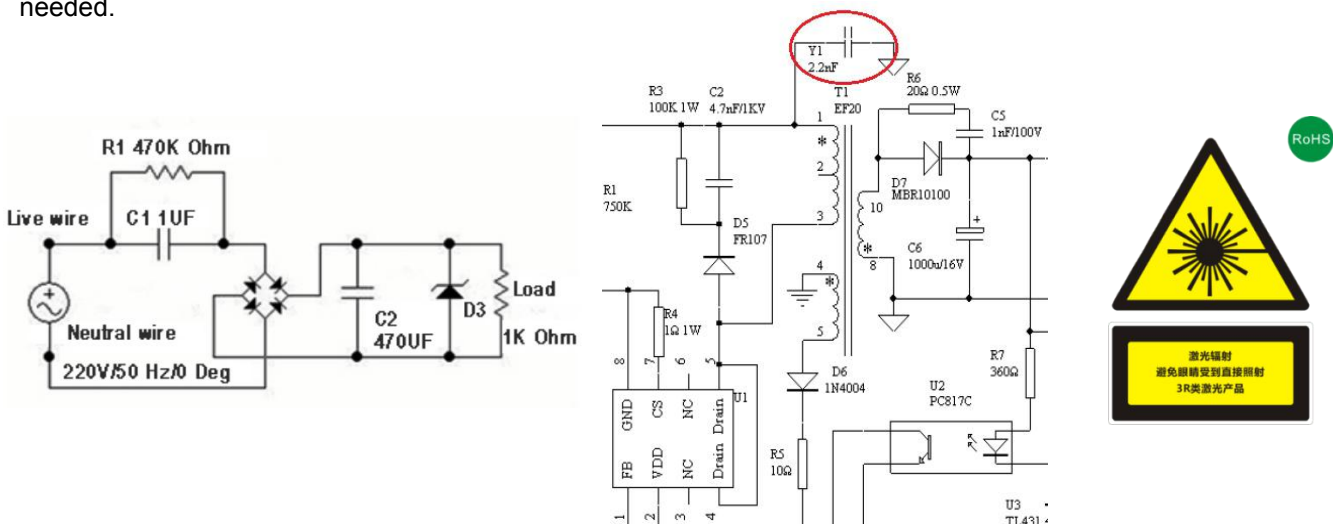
needed.

R1 470K Ohm
Live wire
C1 1UF
Neutral wire
C2
470UF
D3
Load
1K Ohm
220V/50 Hz/0 Deg

Y1
2.2nF
R3
100K 1W
C2
4.7nF/1KV
T1
EF20
R6
20Ω 0.5W
C5
1nF/100V
1
2
3
R1
750K
D5
FR107
D7
MBR10100
10
C6
1000u/16V
8
4
R4
1Ω 1W
5
D6
1N4004
8 7 6 5
GND CS NC Drain
U1
FB VDD NC Drain Drain
1 2 3 4
R5
10Ω
R7
360Ω
U2
PC817C
U3
TL431

RoHS

激光辐射
避免眼睛受到直接照射
3R类激光产品